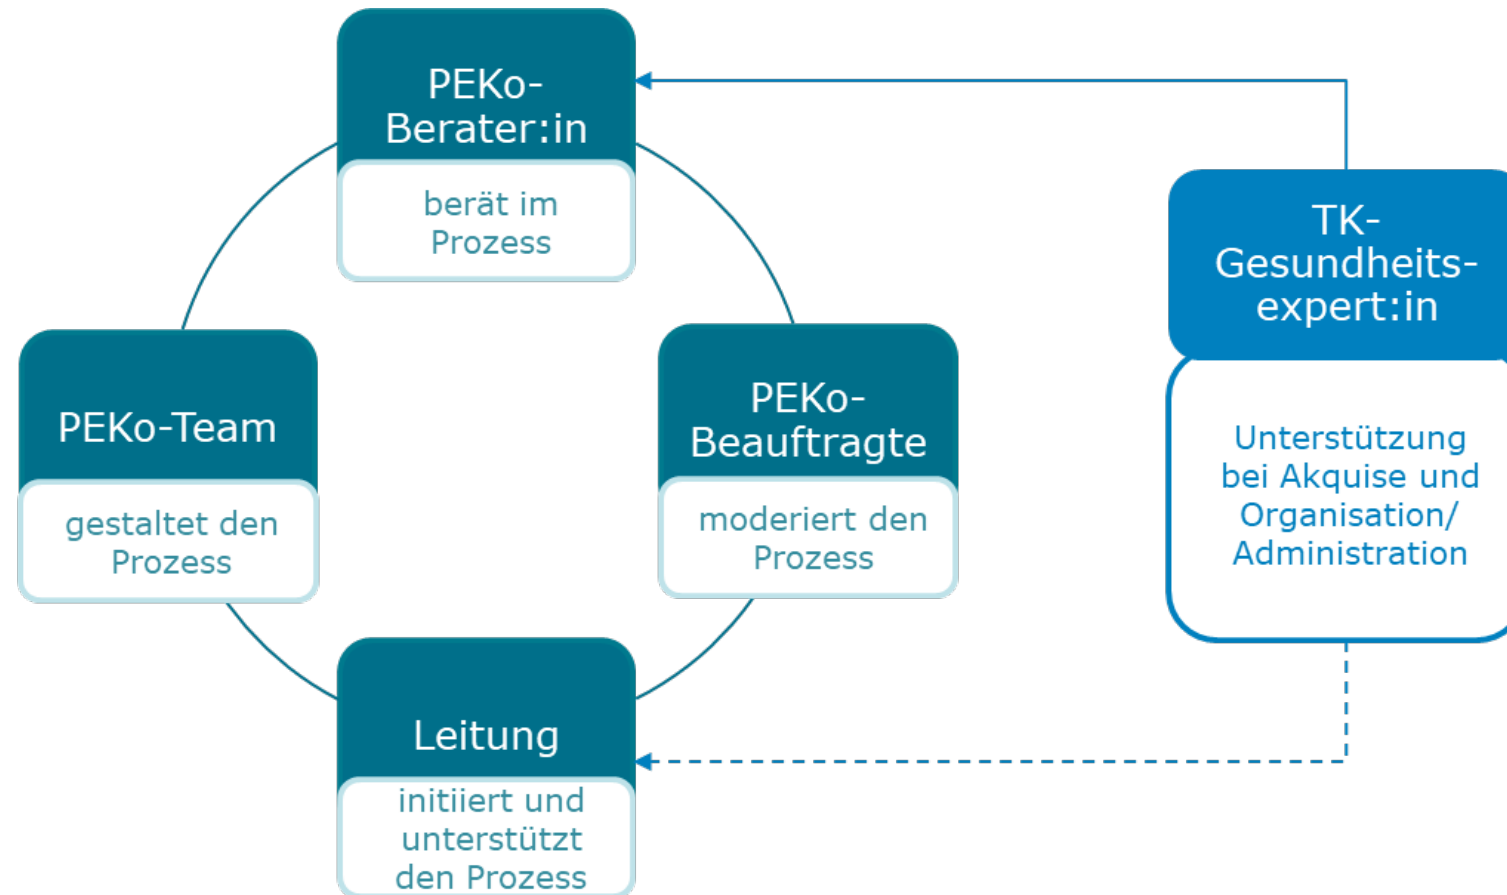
PEKo-Berater:in

berät im Prozess

PEKo-Team

gestaltet den Prozess

PEKo-Beauftragte

moderiert den Prozess

Leitung

initiiert und unterstützt den Prozess

TK-Gesundheits-expert:in

Unterstützung bei Akquise und Organisation/ Administration